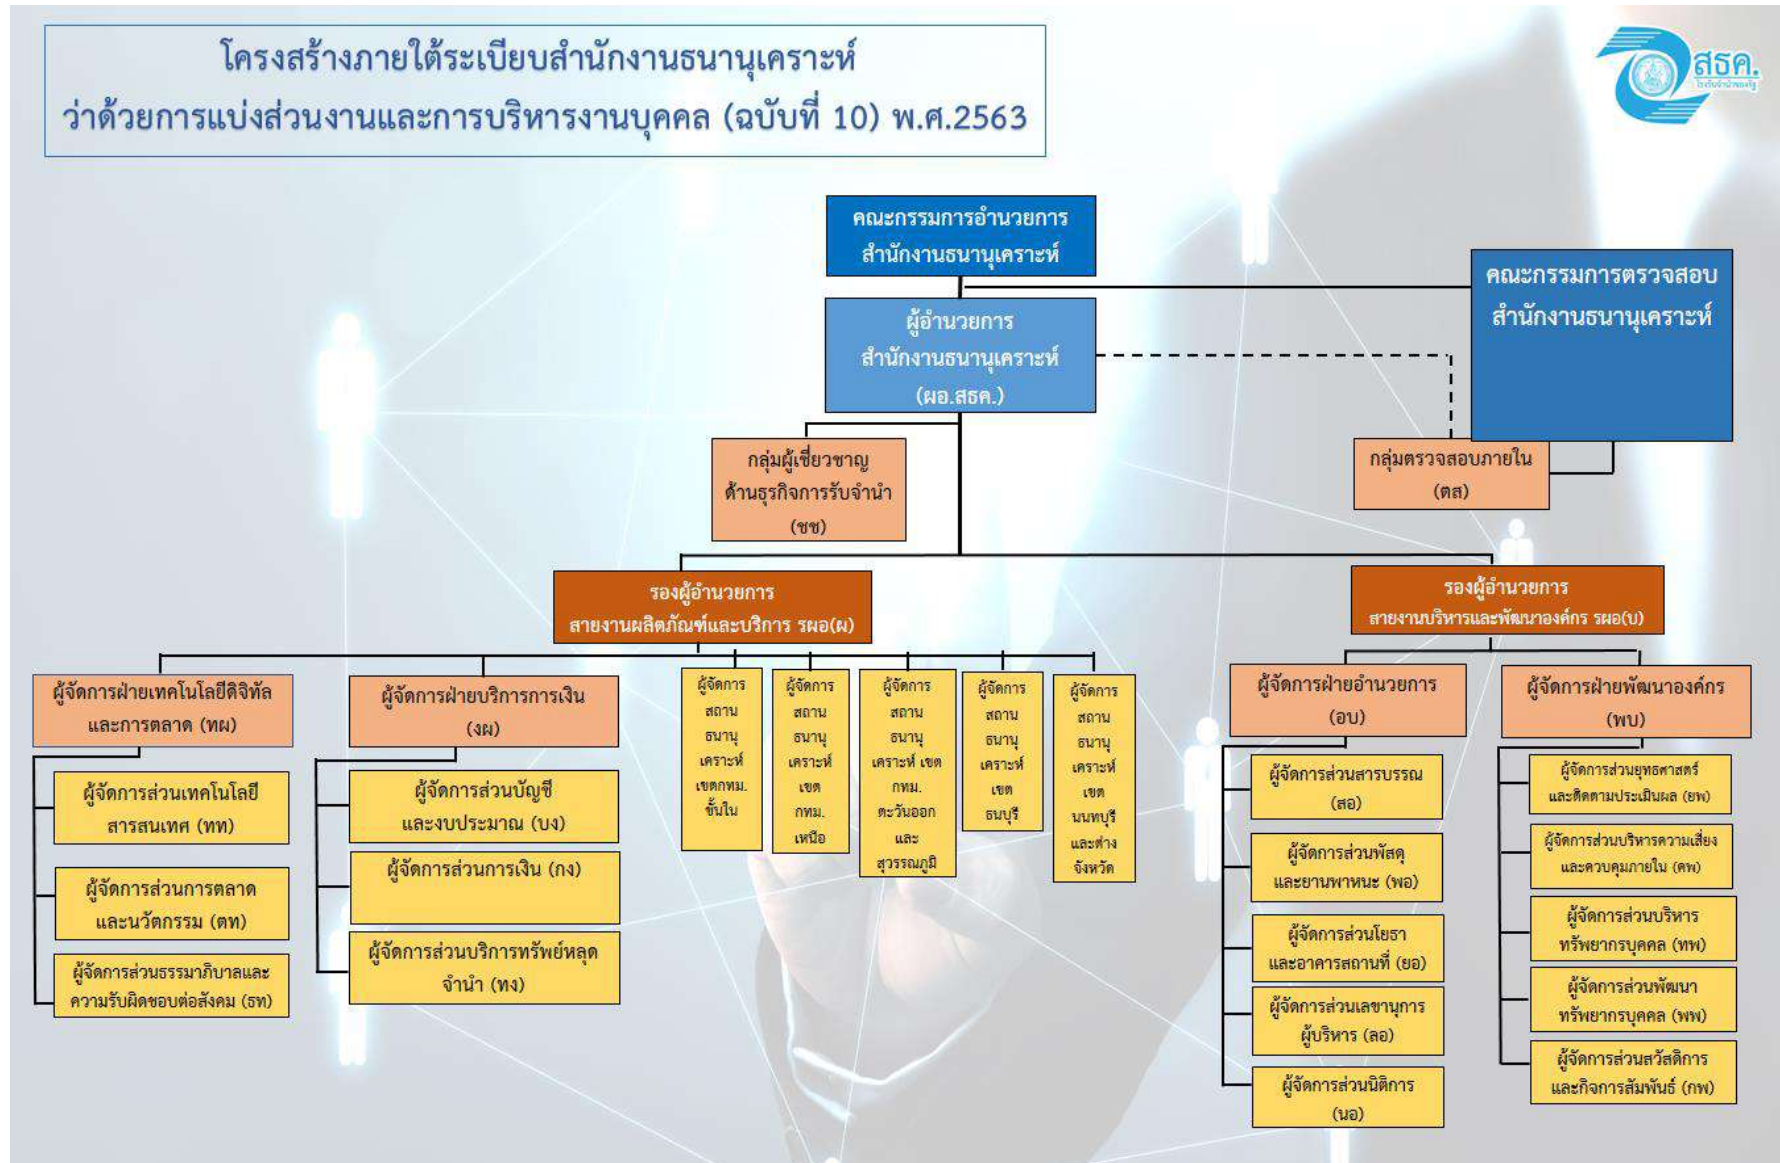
โครงสร้างภายใต้ระเบียบสำนักงานธนานุเคราะห์
ว่าด้วยการแบ่งส่วนงานและการบริหารงานบุคคล (ฉบับที่ 10) พ.ศ.2563

สธค.

คณะกรรมการอำนวยการ สำนักงานธนานุเคราะห์

คณะกรรมการตรวจสอบ สำนักงานธนานุเคราะห์

ผู้อำนวยการ สำนักงานธนานุเคราะห์ (ผอ.สธค.)

กลุ่มผู้เชี่ยวชาญด้านธุรกิจการรับจำนำ (ชช)

กลุ่มตรวจสอบภายใน (ตส)

รองผู้อำนวยการ สายงานผลิตภัณฑ์และบริการ รผอ(ผ)

รองผู้อำนวยการ สายงานบริหารและพัฒนาองค์กร รผอ(บ)

ผู้จัดการฝ่ายเทคโนโลยีดิจิทัลและการตลาด (ทผ)

ผู้จัดการส่วนเทคโนโลยีสารสนเทศ (ทท)

ผู้จัดการส่วนการตลาดและนวัตกรรม (ตท)

ผู้จัดการส่วนธรรมาภิบาลและความรับผิดชอบต่อสังคม (ธท)

ผู้จัดการฝ่ายบริการการเงิน (งผ)

ผู้จัดการส่วนบัญชีและงบประมาณ (บง)

ผู้จัดการส่วนการเงิน (กง)

ผู้จัดการส่วนบริการทรัพย์หลุดจำนำ (ทง)

ผู้จัดการสถานธนานุเคราะห์เขตกทม. ชั้นใน

ผู้จัดการสถานธนานุเคราะห์เขตกทม. เหนือ

ผู้จัดการสถานธนานุเคราะห์ เขตกทม. ตะวันออกและสุวรรณภูมิ

ผู้จัดการสถานธนานุเคราะห์เขตธนบุรี

ผู้จัดการสถานธนานุเคราะห์เขตนนทบุรีและต่างจังหวัด

ผู้จัดการฝ่ายอำนวยการ (อบ)

ผู้จัดการส่วนสารบรรณ (สอ)

ผู้จัดการส่วนพัสดุและยานพาหนะ (พอ)

ผู้จัดการส่วนโยธาและอาคารสถานที่ (ยอ)

ผู้จัดการส่วนเลขานุการผู้บริหาร (ลอ)

ผู้จัดการส่วนนิติการ (นอ)

ผู้จัดการฝ่ายพัฒนาองค์กร (พบ)

ผู้จัดการส่วนยุทธศาสตร์และติดตามประเมินผล (ยพ)

ผู้จัดการส่วนบริหารความเสี่ยงและควบคุมภายใน (คพ)

ผู้จัดการส่วนบริหารทรัพยากรบุคคล (ทพ)

ผู้จัดการส่วนพัฒนาทรัพยากรบุคคล (พพ)

ผู้จัดการส่วนสวัสดิการและกิจการสัมพันธ์ (กพ)